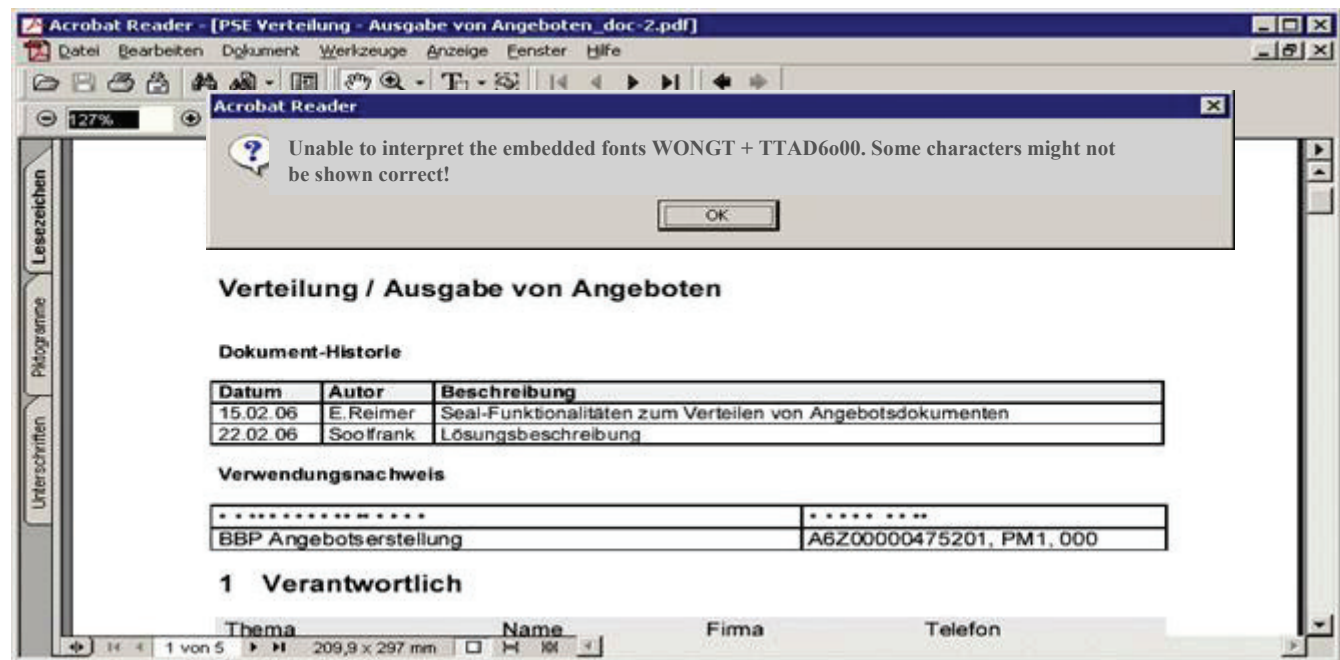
Acrobat Reader - [PSE Verteilung - Ausgabe von Angeboten_doc-2.pdf]

Datei Bearbeiten Dokument Werkzeuge Anzeige Fenster Hilfe

127%

Acrobat Reader

Unable to interpret the embedded fonts WONGT + TTAD6o00. Some characters might not be shown correct!

OK

Lesezeichen

Piktogramme

Unterschriften

Verteilung / Ausgabe von Angeboten

Dokument-Historie

| Datum | Autor | Beschreibung |
|---|---|---|
| 15.02.06 | E.Reimer | Seal-Funktionalitäten zum Verteilen von Angebotsdokumenten |
| 22.02.06 | Soolfrank | Lösungsbeschreibung |

Verwendungsnachweis

| * * *** * * * * ** ** * * * * | * * * * * * * ** |
|---|---|
| BBP Angebotserstellung | A6Z00000475201, PM1, 000 |

1 Verantwortlich

Thema Name Firma Telefon

1 von 5 209,9 x 297 mm